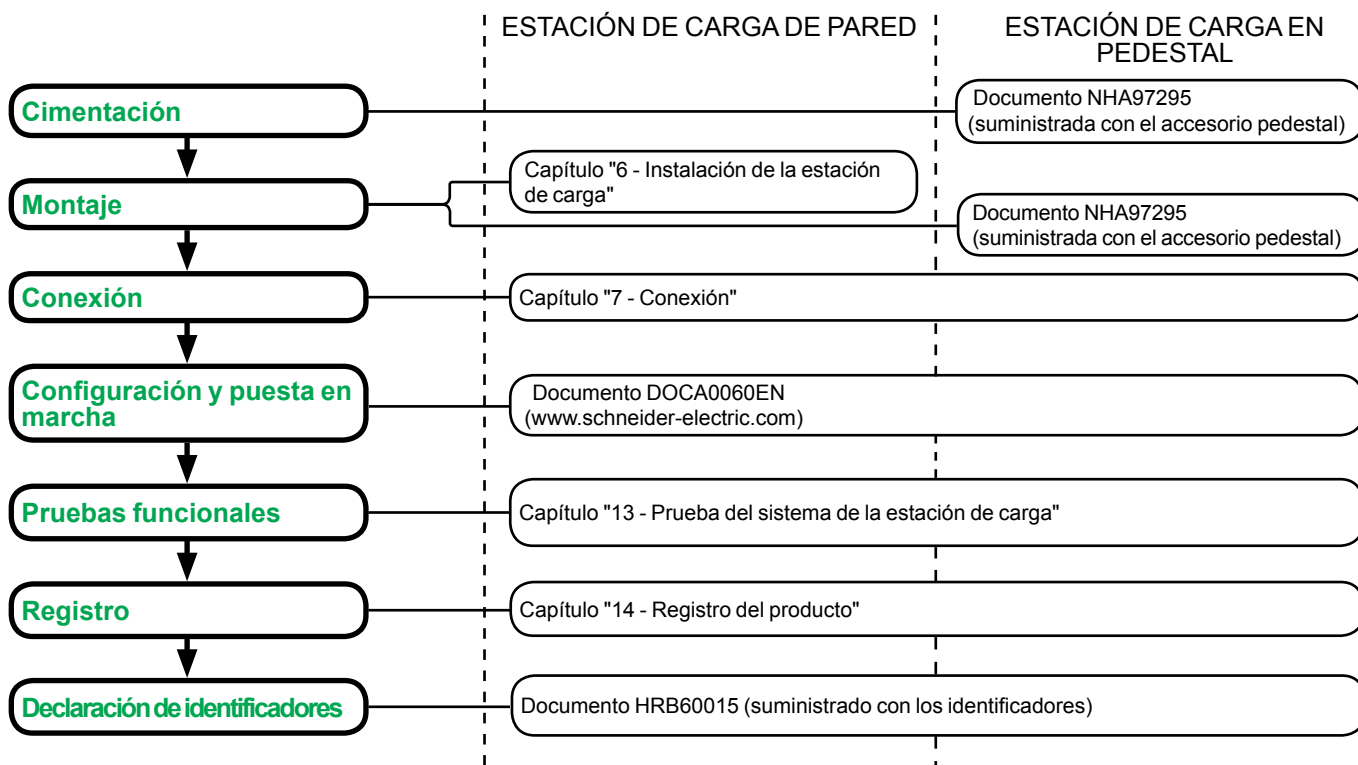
ESTACIÓN DE CARGA DE PARED

ESTACIÓN DE CARGA EN PEDESTAL

Cimentación

Documento NHA97295 (suministrada con el accesorio pedestal)

Montaje

Capítulo "6 - Instalación de la estación de carga"

Documento NHA97295 (suministrada con el accesorio pedestal)

Conexión

Capítulo "7 - Conexión"

Configuración y puesta en marcha

Documento DOCA0060EN (www.schneider-electric.com)

Pruebas funcionales

Capítulo "13 - Prueba del sistema de la estación de carga"

Registro

Capítulo "14 - Registro del producto"

Declaración de identificadores

Documento HRB60015 (suministrado con los identificadores)